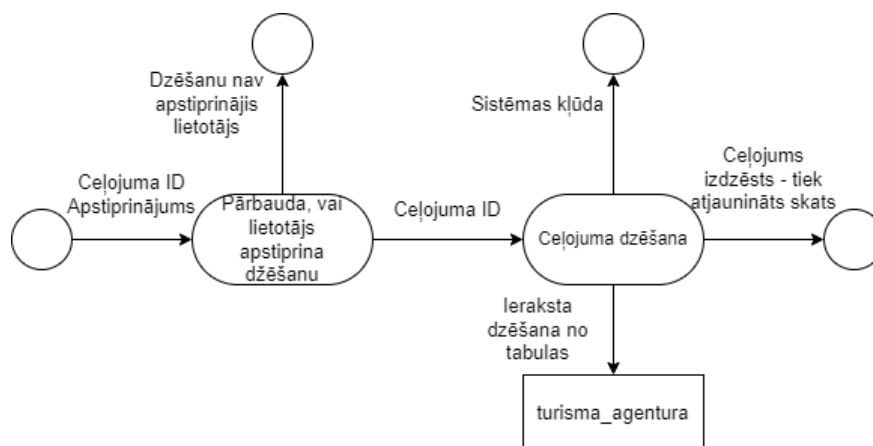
Dzēšanu nav apstiprinājis lietotājs

Sistēmas kļūda

Ceļojuma ID
Apstiprinājums

Pārbauda, vai lietotājs apstiprina džēšanu

Ceļojuma ID

Ceļojuma dzēšana

Ceļojums izdzēsts - tiek atjaunināts skats

Ieraksta dzēšana no tabulas

turisma_agentura